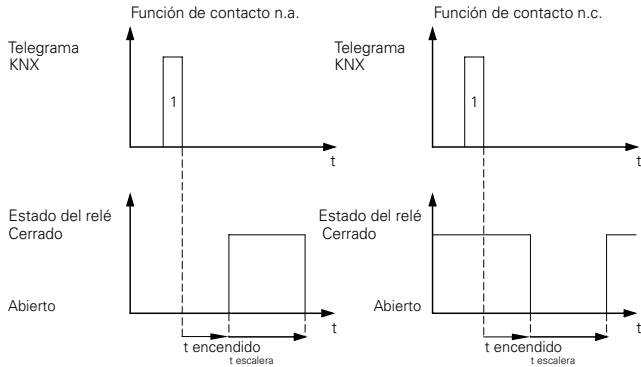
Función de contacto n.a.

Telegrama KNX

1

t

Estado del relé
Cerrado

Abierto

t

t encendido
t escalera

Función de contacto n.c.

Telegrama KNX

1

t

Estado del relé
Cerrado

Abierto

t

t encendido
t escalera